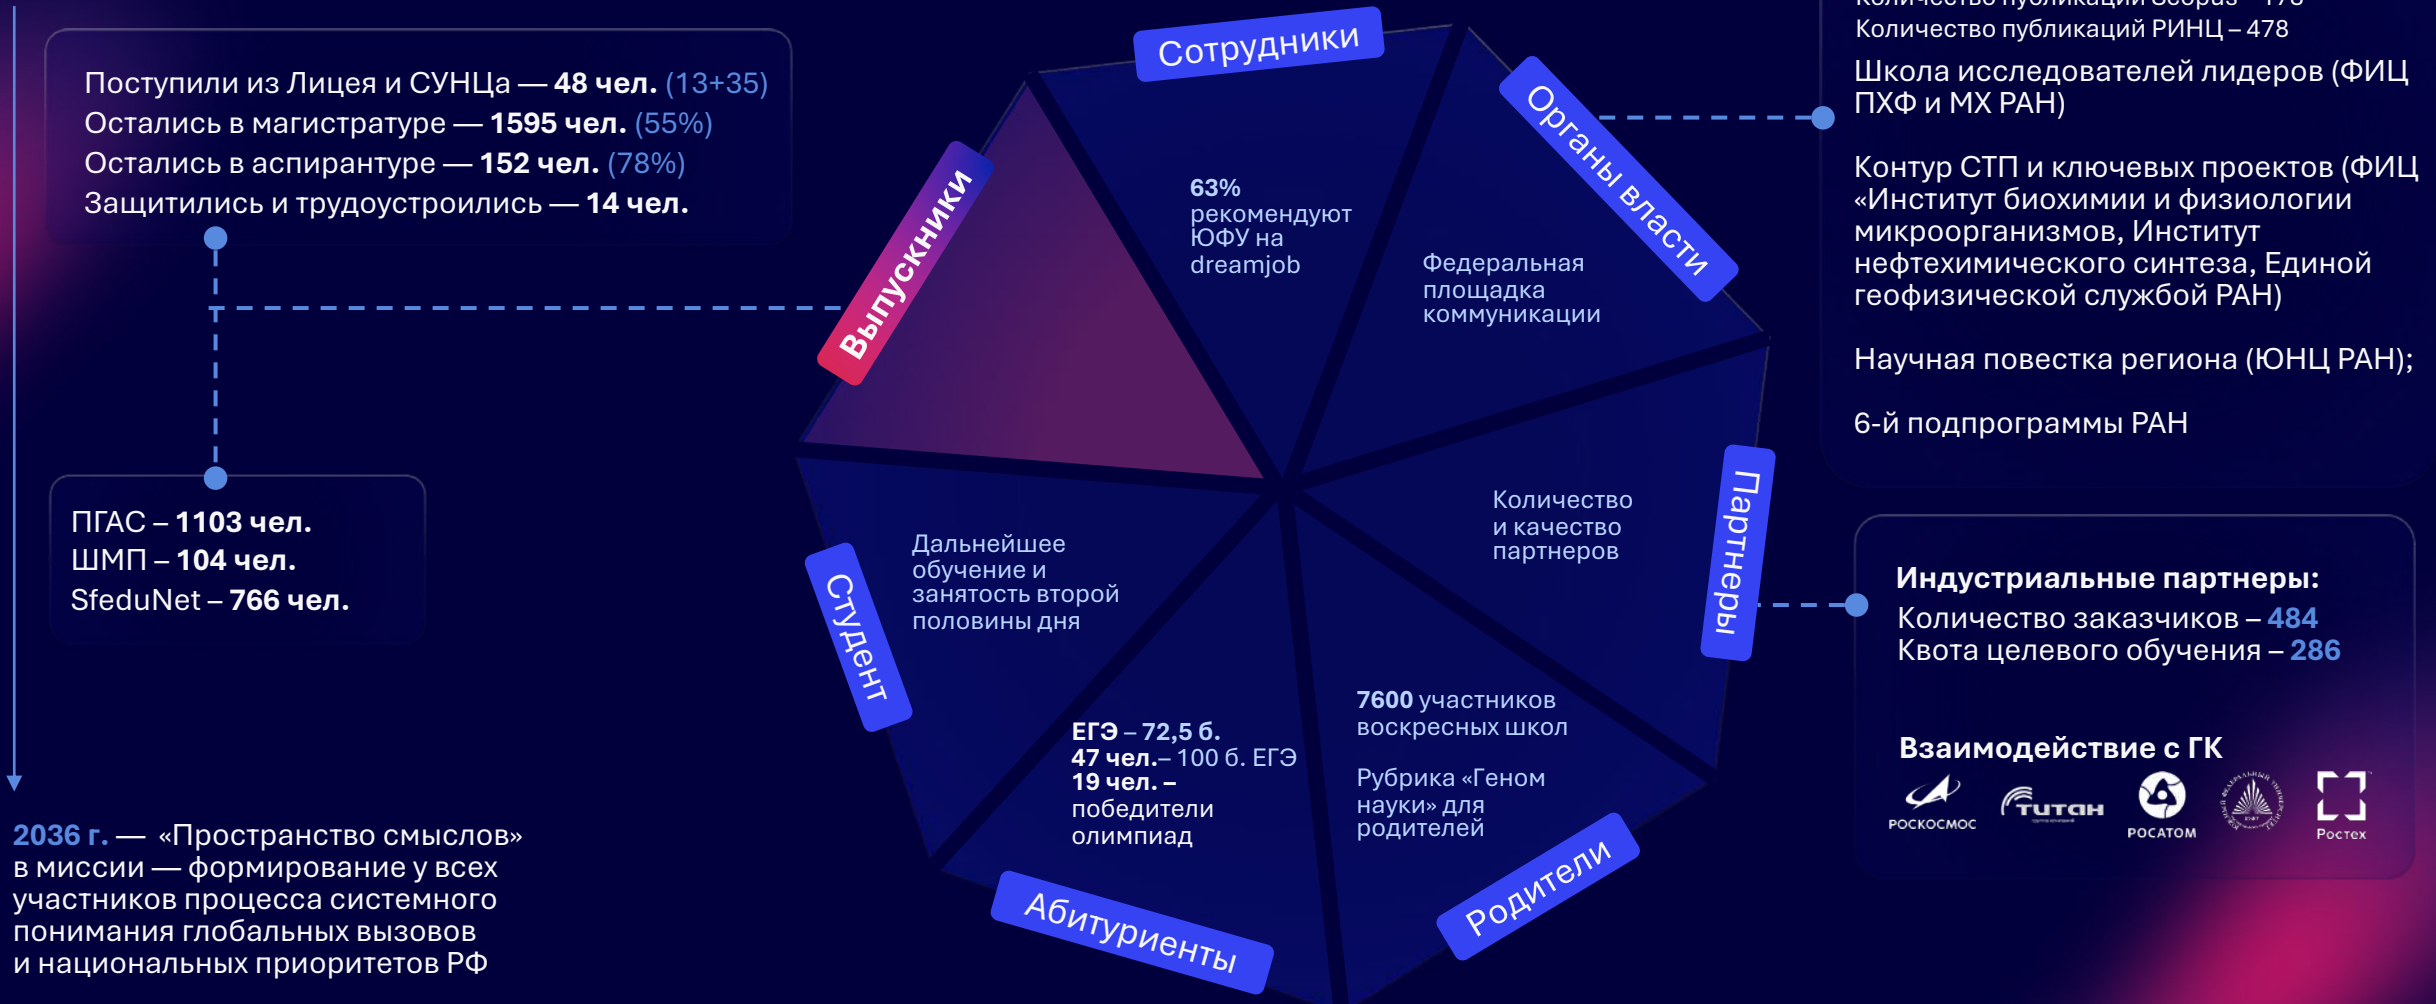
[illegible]
Количество публикаций РИНЦ – 478

Школа исследователей лидеров (ФИЦ ПХФ и МХ РАН)

Контур СТП и ключевых проектов (ФИЦ «Институт биохимии и физиологии микроорганизмов, Институт нефтехимического синтеза, Единой геофизической службой РАН)

Научная повестка региона (ЮНЦ РАН);

6-й подпрограммы РАН

Поступили из Лицея и СУНЦа — **48 чел.** (13+35)
Остались в магистратуре — **1595 чел.** (55%)
Остались в аспирантуре — **152 чел.** (78%)
Защитились и трудоустроились — **14 чел.**

ПГАС – **1103 чел.**
ШМП – **104 чел.**
SfeduNet – **766 чел.**

**2036 г.** — «Пространство смыслов» в миссии — формирование у всех участников процесса системного понимания глобальных вызовов и национальных приоритетов РФ

Сотрудники
Органы власти
Партнеры
Родители
Абитуриенты
Студент
Выпускники

**63%** рекомендуют ЮФУ на dreamjob

Федеральная площадка коммуникации

Количество и качество партнеров

**7600** участников воскресных школ

Рубрика «Геном науки» для родителей

**ЕГЭ** – **72,5 б.**
**47 чел.** – 100 б. ЕГЭ
**19 чел.** – победители олимпиад

Дальнейшее обучение и занятость второй половины дня

**Индустриальные партнеры:**
Количество заказчиков – **484**
Квота целевого обучения – **286**

**Взаимодействие с ГК**
РОСКОСМОС
ТИТАН
РОСАТОМ
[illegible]
Ростех